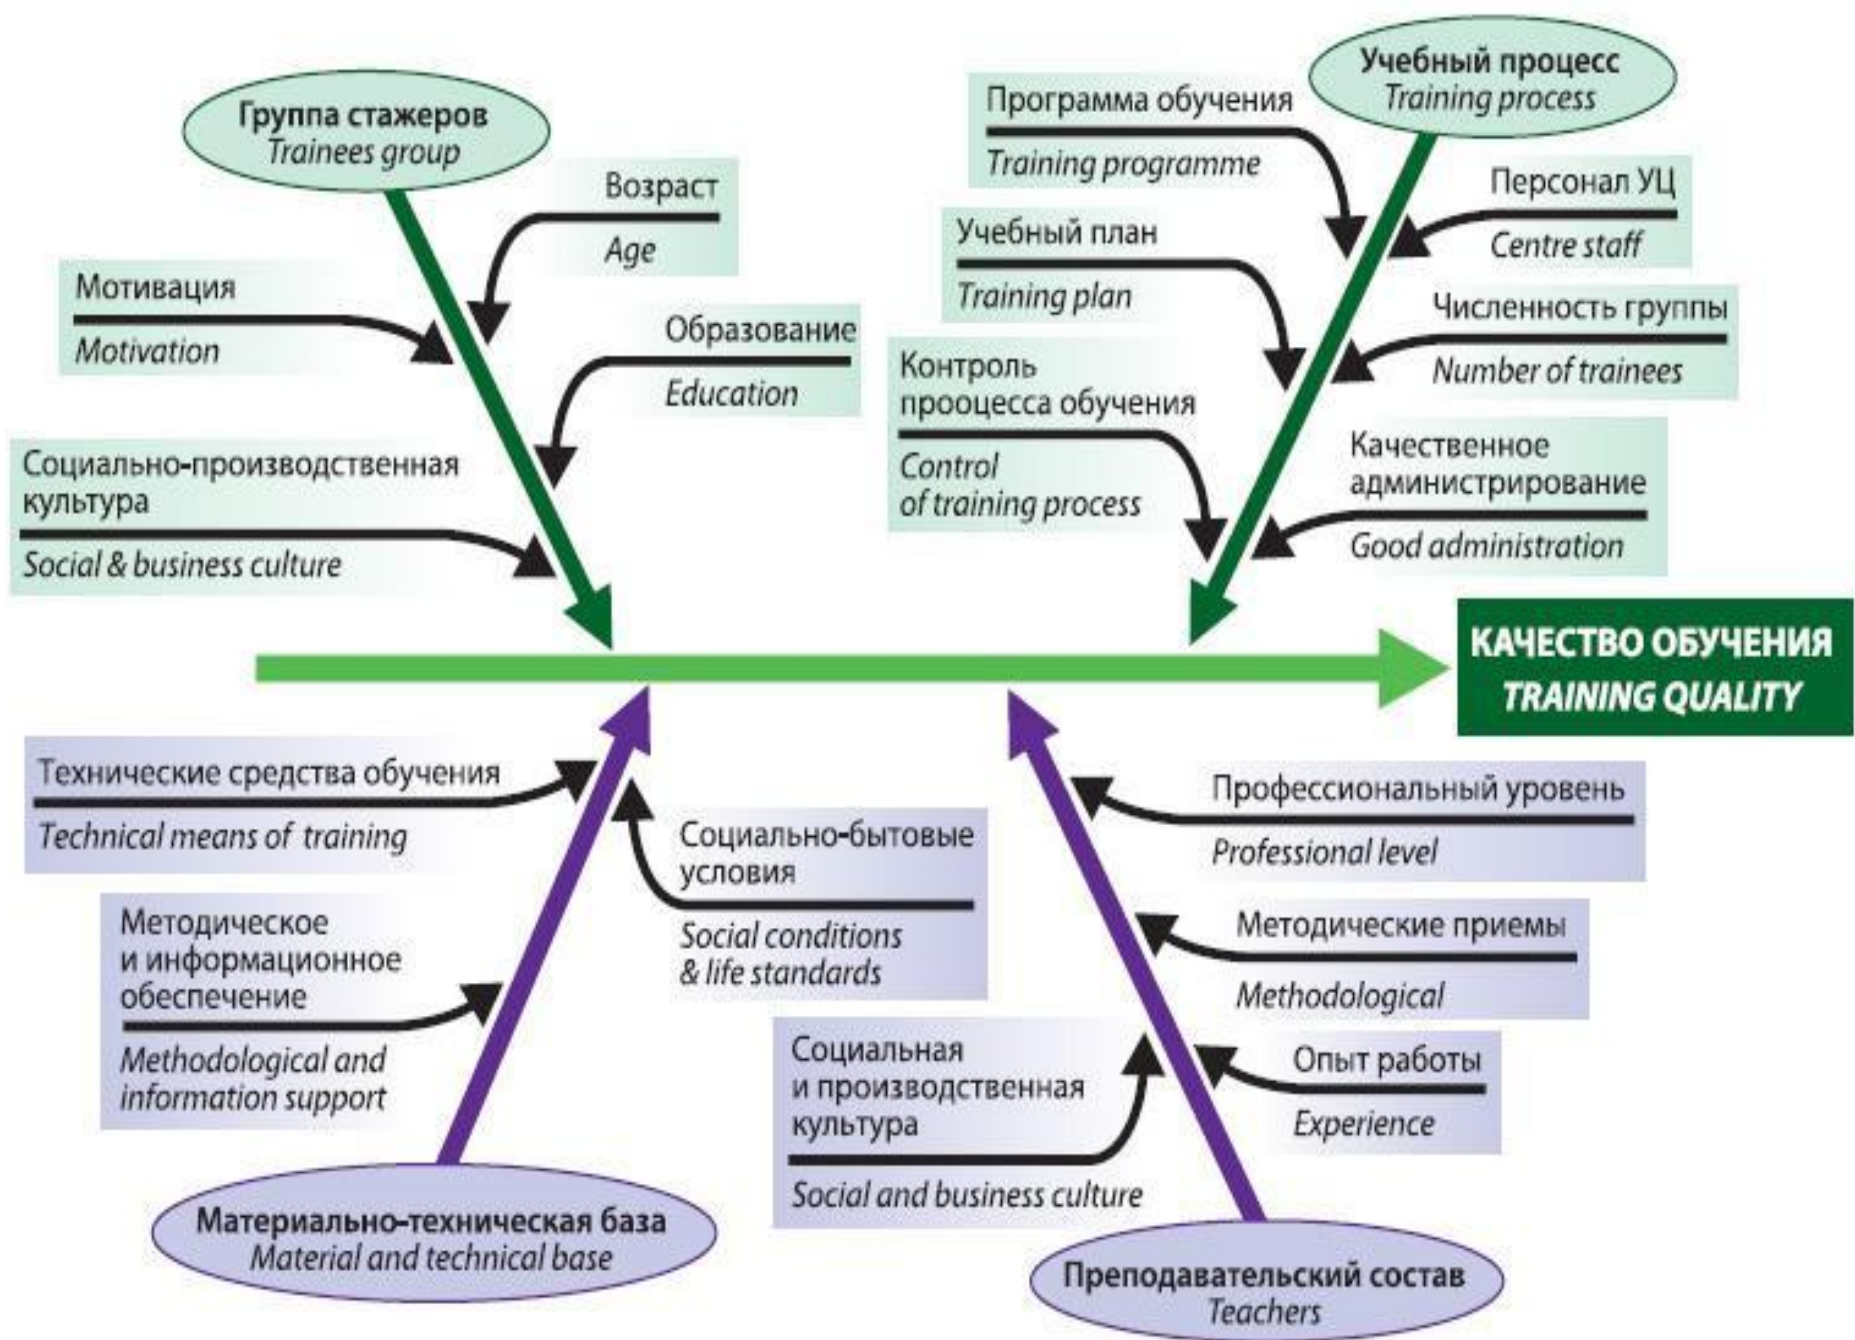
Группа стажеров
Trainees group

Возраст
Age

Мотивация
Motivation

Образование
Education

Социально-производственная культура
Social & business culture

Учебный процесс
Training process

Программа обучения
Training programme

Персонал УЦ
Centre staff

Учебный план
Training plan

Численность группы
Number of trainees

Контроль проосесса обучения
Control of training process

Качественное администрирование
Good administration

КАЧЕСТВО ОБУЧЕНИЯ
TRAINING QUALITY

Технические средства обучения
Technical means of training

Социально-бытовые условия
Social conditions & life standards

Методическое и информационное обеспечение
Methodological and information support

Материально-техническая база
Material and technical base

Профессиональный уровень
Professional level

Методические приемы
Methodological

Социальная и производственная культура
Social and business culture

Опыт работы
Experience

Преподавательский состав
Teachers